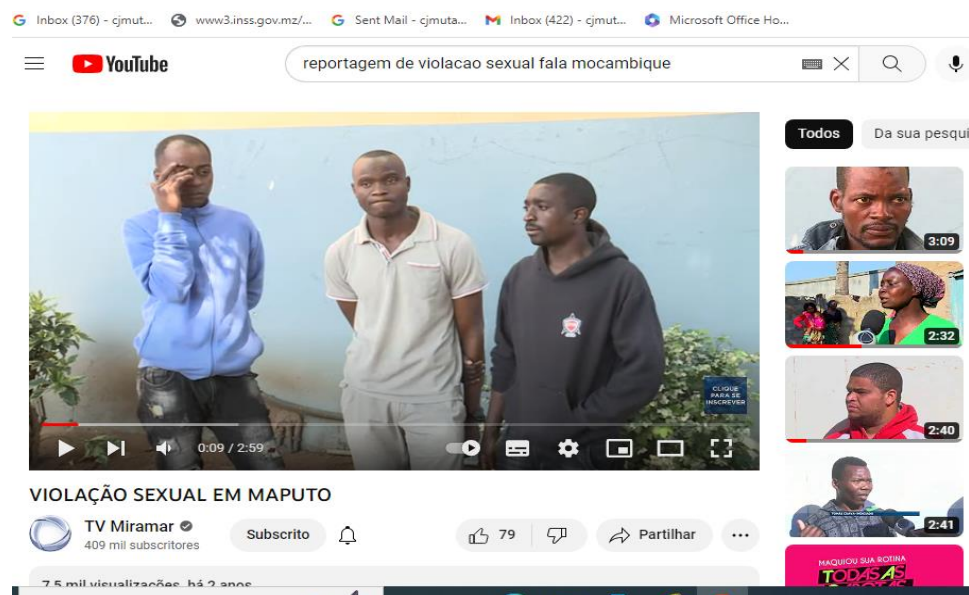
Inbox (376) - cjmut... www3.inss.gov.mz/... Sent Mail - cjmuta... Inbox (422) - cjmut... Microsoft Office Ho...

YouTube
reportagem de violacao sexual fala mocambique

Todos Da sua pesqui

3:09
2:32
2:40
2:41

CLIQUE PARA SE INSCREVER

0:09 / 2:59

VIOLAÇÃO SEXUAL EM MAPUTO

TV Miramar
409 mil subscritores
Subscrito
79
Partilhar
...

7,5 mil visualizações há 2 anos

MAQUIOU SUA ROTINA
TODAS AS